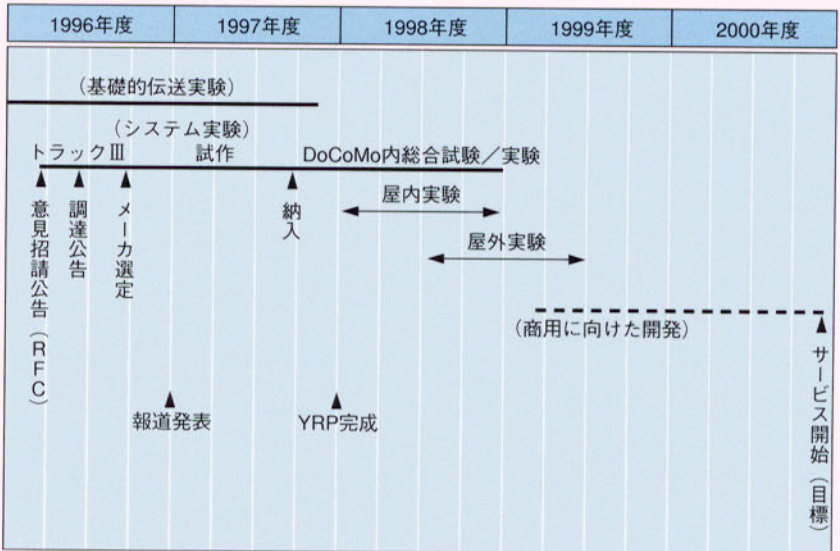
| 1996年度 | 1997年度 | 1998年度 | 1999年度 | 2000年度 |
|---|---|---|---|---|

（基礎的伝送実験）

（システム実験）

トラックⅢ

試作

DoCoMo内総合試験／実験

意見招請公告（RFC）

調達公告

メーカ選定

納入

屋内実験

屋外実験

（商用に向けた開発）

サービス開始（目標）

報道発表

YRP完成